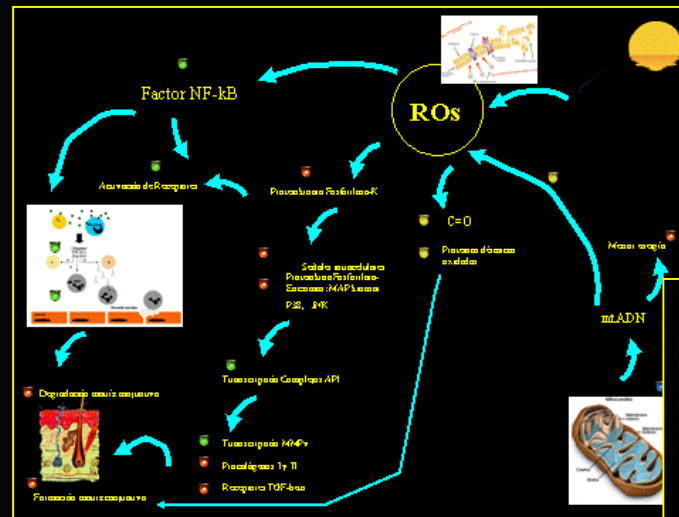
Factor NF-kB

ROs

Activación de Receptores

Proteínas Fosforilasa-K

C=O

Proteínas dérmicas oxidadas

Señales intracelulares Proteínas Fosforilasa-Quinasas MAP kinasas

P38, JNK

Transcripción Complejos AP1

Degradación matriz colágeno

Transcripción MMPs

Procolágenos I y III

Receptores TGF-beta

Formación matriz colágeno

mtADN

Microenergía